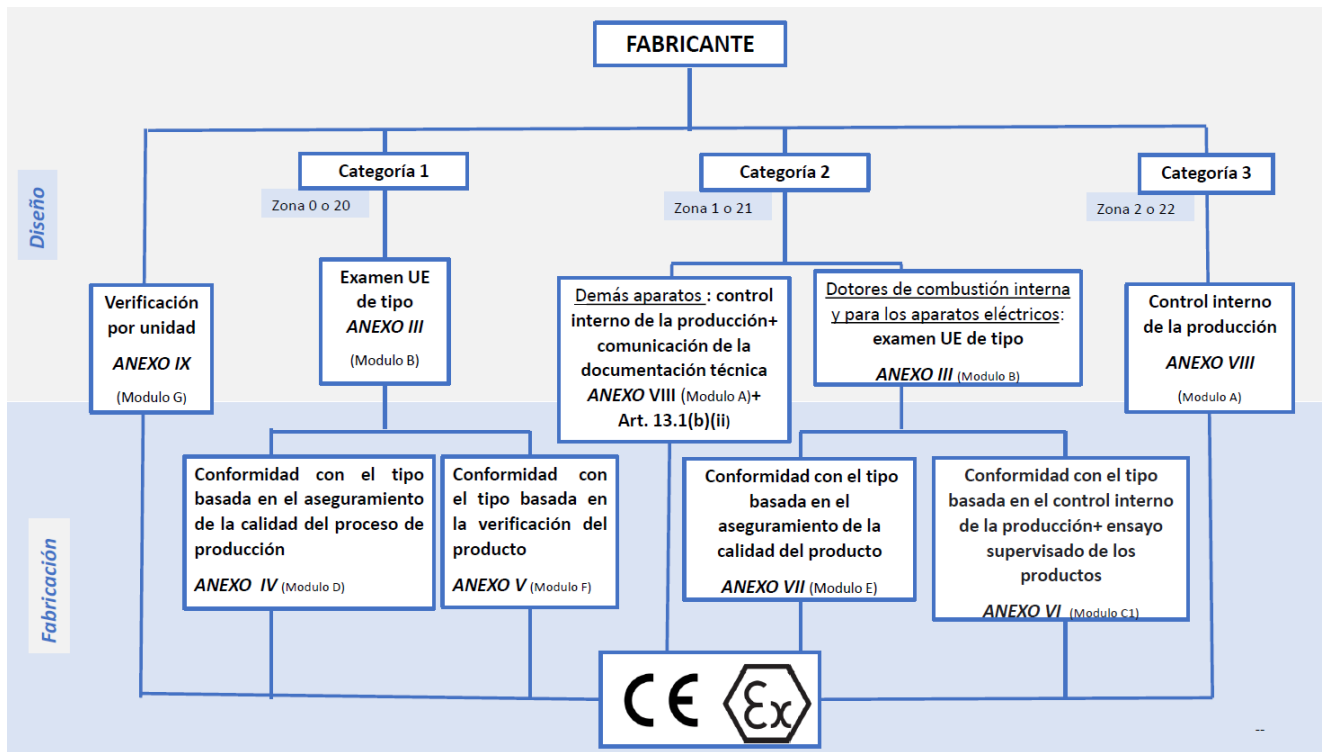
FABRICANTE

Diseño

Categoría 1

Zona 0 o 20

Categoría 2

Zona 1 o 21

Categoría 3

Zona 2 o 22

Verificación por unidad
ANEXO IX
(Modulo G)

Examen UE de tipo
ANEXO III
(Modulo B)

Demás aparatos : control interno de la producción+ comunicación de la documentación técnica
ANEXO VIII (Modulo A)+ Art. 13.1(b)(ii)

Dotores de combustión interna y para los aparatos eléctricos: examen UE de tipo
ANEXO III (Modulo B)

Control interno de la producción
ANEXO VIII
(Modulo A)

Fabricación

Conformidad con el tipo basada en el aseguramiento de la calidad del proceso de producción
ANEXO IV (Modulo D)

Conformidad con el tipo basada en la verificación del producto
ANEXO V (Modulo F)

Conformidad con el tipo basada en el aseguramiento de la calidad del producto
ANEXO VII (Modulo E)

Conformidad con el tipo basada en el control interno de la producción+ ensayo supervisado de los productos
ANEXO VI (Modulo C1)

CE Ex

--